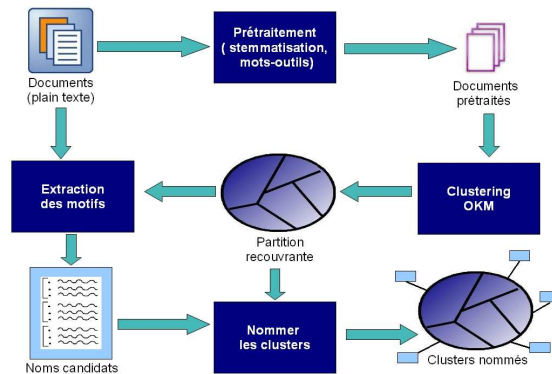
Documents (plain texte)

Prétraitement ( stemmatisation, mots-outils)

Documents prétraités

Extraction des motifs

Partition recouvrante

Clustering OKM

Noms candidats

Nommer les clusters

Clusters nommés